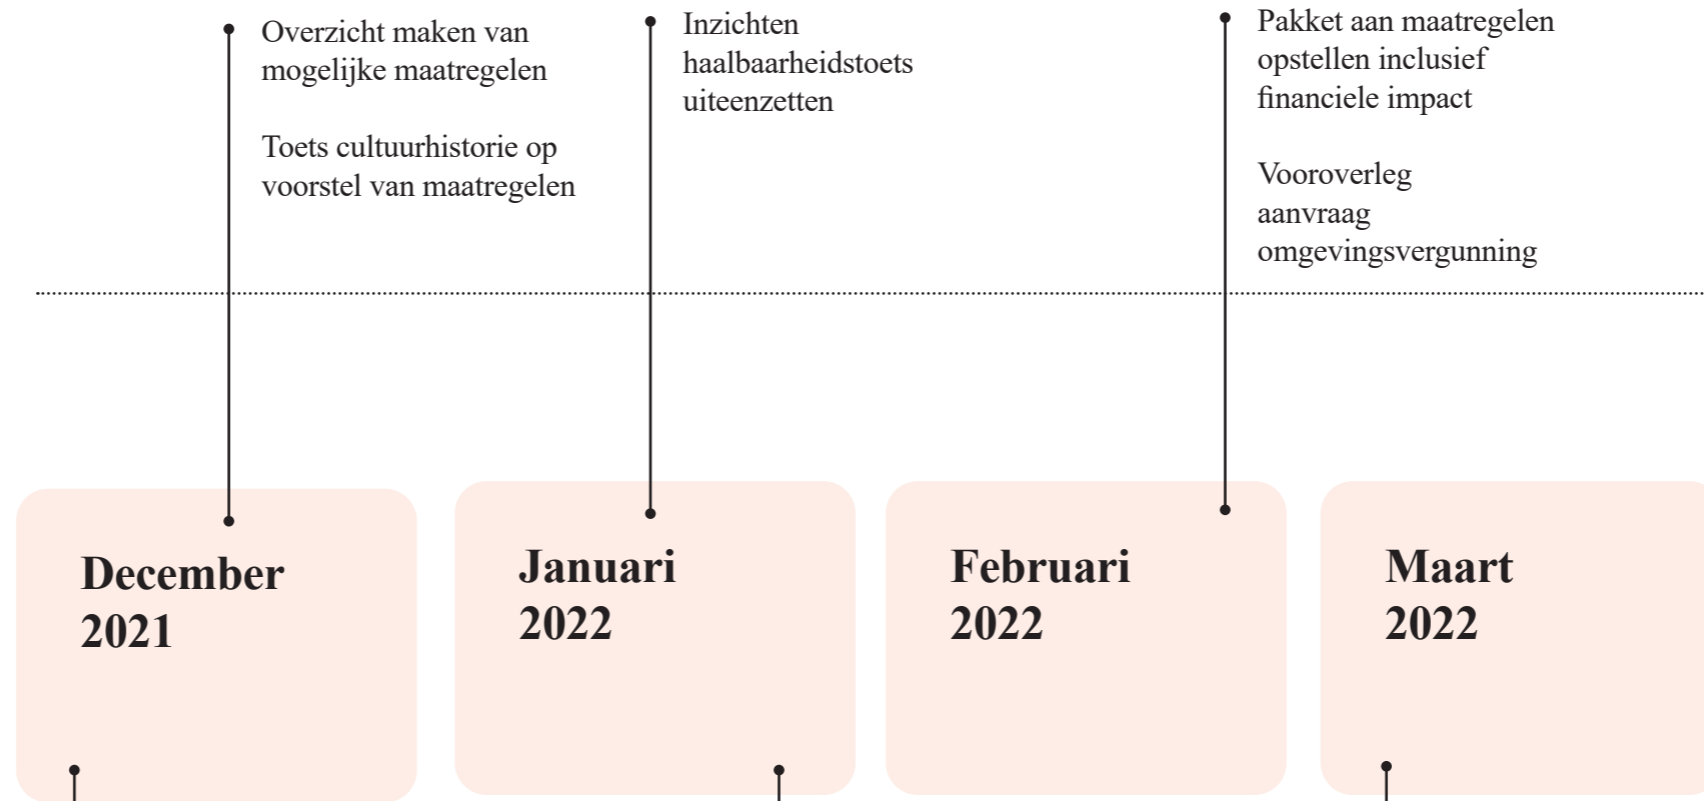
Overzicht maken van mogelijke maatregelen

Toets cultuurhistorie op voorstel van maatregelen

Inzichten haalbaarheidstoets uiteenzetten

Pakket aan maatregelen opstellen inclusief financiele impact

Vooroverleg aanvraag omgevingsvergunning

December 2021

Januari 2022

Februari 2022

Maart 2022